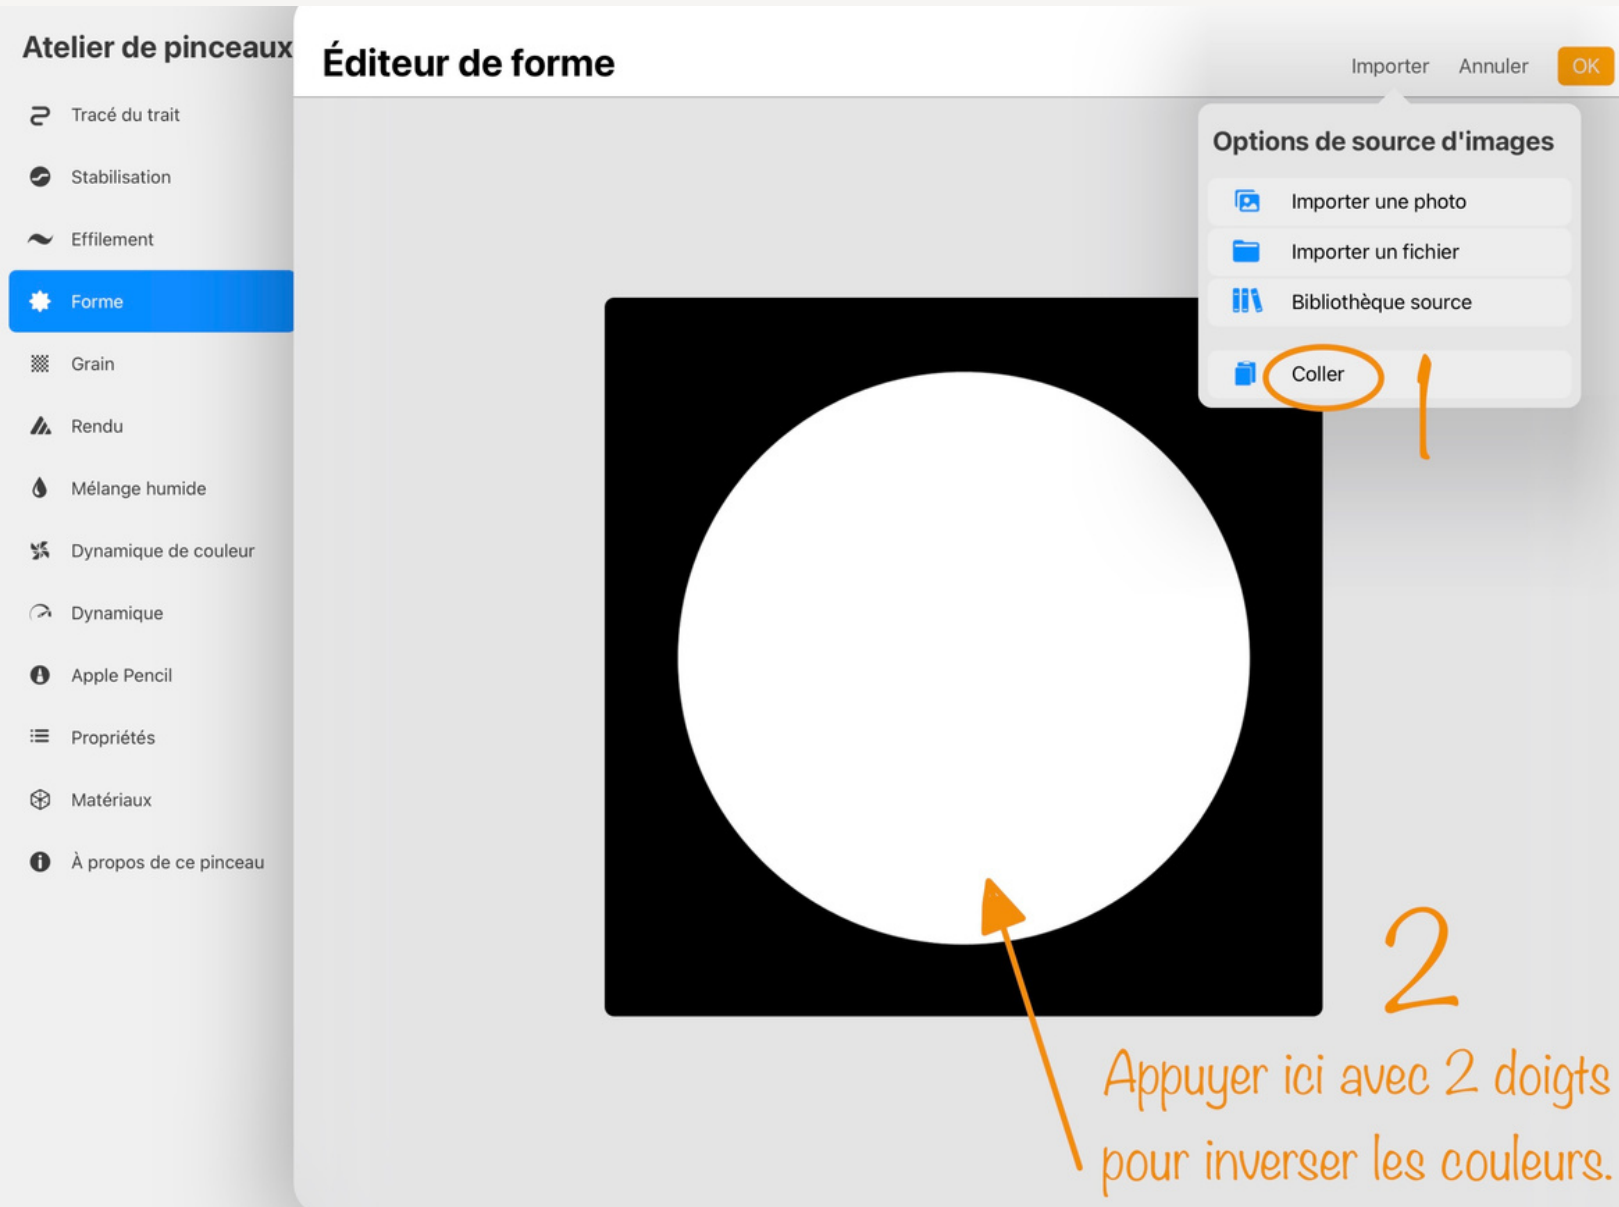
Atelier de pinceaux

Tracé du trait
Stabilisation
Effilement
Forme
Grain
Rendu
Mélange humide
Dynamique de couleur
Dynamique
Apple Pencil
Propriétés
Matériaux
À propos de ce pinceau

Éditeur de forme

Importer Annuler OK

Options de source d'images
Importer une photo
Importer un fichier
Bibliothèque source
Coller

1

2

Appuyer ici avec 2 doigts pour inverser les couleurs.